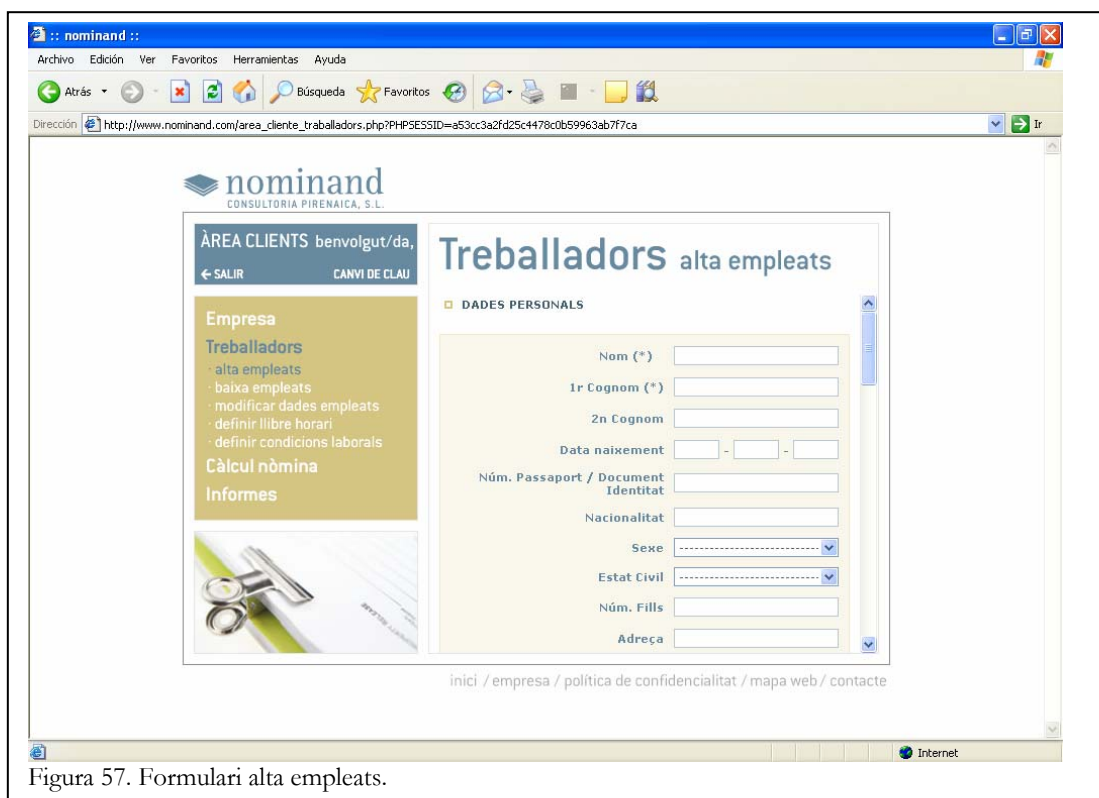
:: nominand ::

Archivo Edición Ver Favoritos Herramientas Ayuda

Atrás Búsqueda Favoritos

Dirección http://www.nominand.com/area_cliente_traballadors.php?PHPSESSID=a53cc3a2fd25c4478c0b59963ab7f7ca Ir

nominand
CONSULTORIA PIRENAICA, S.L.

ÀREA CLIENTS benvolgut/da,
← SALIR CANVI DE CLAU

Empresa
Treballadors
· alta empleats
· baixa empleats
· modificar dades empleats
· definir llibre horari
· definir condicions laborals
Càlcul nòmina
Informes

Treballadors alta empleats

DADES PERSONALS

Nom (*)
1r Cognom (*)
2n Cognom
Data naixement - -
Núm. Passaport / Document Identitat
Nacionalitat
Sexe ----------------------------
Estat Civil ----------------------------
Núm. Fills
Adreça

inici / empresa / política de confidencialitat / mapa web / contacte

Internet

Figura 57. Formulari alta empleats.